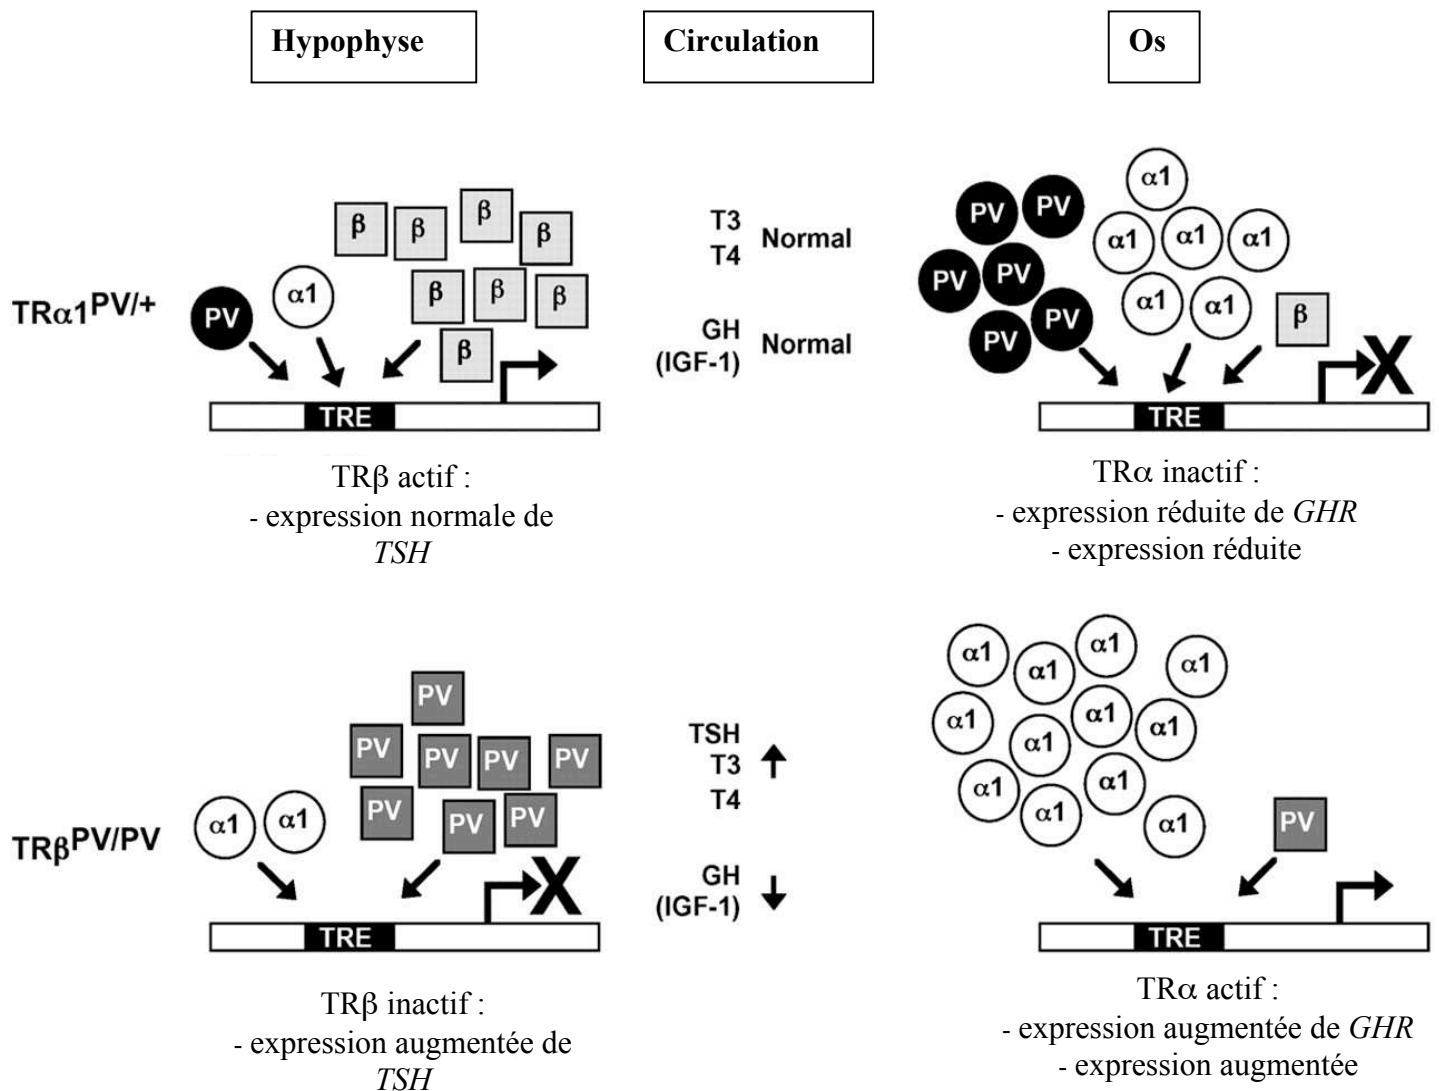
Hypophyse

Circulation

Os

TRα1$^{PV/+}$

β β β β β β β β

α1 PV

TRE

T3 T4 Normal

GH (IGF-1) Normal

PV PV PV PV PV PV

α1 α1 α1 α1 α1 α1

β

TRE

TRβ actif :
- expression normale de *TSH*

TRα inactif :
- expression réduite de *GHR*
- expression réduite

TRβ$^{PV/PV}$

α1 α1

PV PV PV PV PV PV PV PV

TRE

TSH T3 T4 ↑

GH (IGF-1) ↓

α1 α1 α1 α1 α1 α1 α1 α1 α1 α1 α1 α1 α1

PV

TRE

TRβ inactif :
- expression augmentée de *TSH*

TRα actif :
- expression augmentée de *GHR*
- expression augmentée